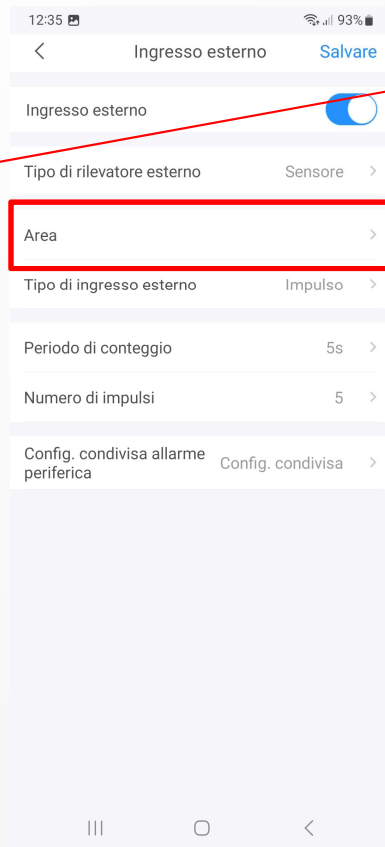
12:35 93%

< Ingresso esterno Salvare

Ingresso esterno

Tipo di rilevatore esterno Sensore >

Area >

Tipo di ingresso esterno Impulso >

Periodo di conteggio 5s >

Numero di impulsi 5 >

Config. condivisa allarme periferica Config. condivisa >